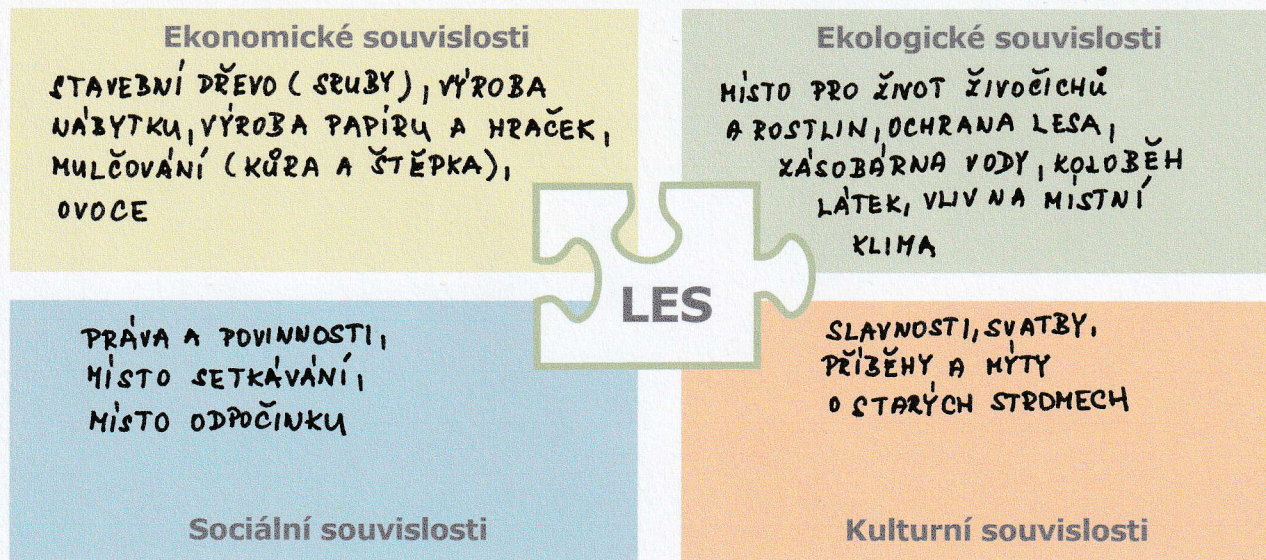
Ekonomické souvislosti

STAVEBNÍ DŘEVO (SRUBY), VÝROBA NÁBYTKU, VÝROBA PAPÍRU A HRAČEK, MULČOVÁNÍ (KŮRA A ŠTĚPKA), OVOCE

Ekologické souvislosti

MÍSTO PRO ŽIVOT ŽIVOČICHŮ A ROSTLIN, OCHRANA LESA, ZÁSOBÁRNA VODY, KOLOBĚH LÁTEK, VLIV NA MÍSTNÍ KLIMA

LES

PRÁVA A POVINNOSTI, MÍSTO SETKÁVÁNÍ, MÍSTO ODPOČINKU

Sociální souvislosti

SLAVNOSTI, SVATBY, PŘÍBĚHY A MÝTY O STARÝCH STROMECH

Kulturní souvislosti